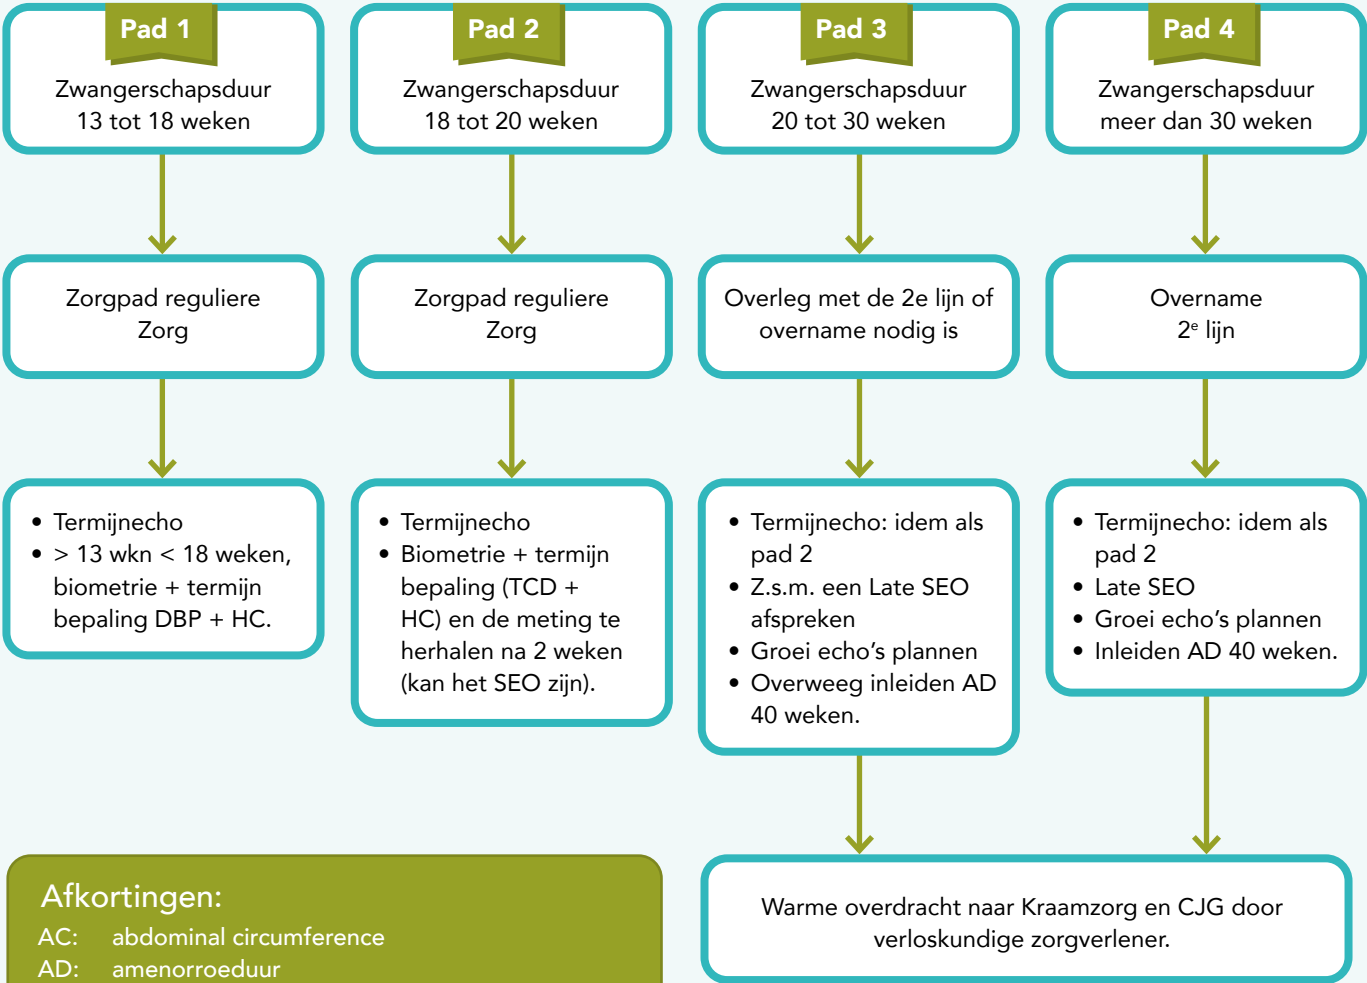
Pad 1

Zwangerschapsduur 13 tot 18 weken

Zorgpad reguliere Zorg

- Termijnecho
- > 13 wkn < 18 weken, biometrie + termijn bepaling DBP + HC.

Pad 2

Zwangerschapsduur 18 tot 20 weken

Zorgpad reguliere Zorg

- Termijnecho
- Biometrie + termijn bepaling (TCD + HC) en de meting te herhalen na 2 weken (kan het SEO zijn).

Pad 3

Zwangerschapsduur 20 tot 30 weken

Overleg met de 2e lijn of overname nodig is

- Termijnecho: idem als pad 2
- Z.s.m. een Late SEO afspreken
- Groei echo's plannen
- Overweeg inleiden AD 40 weken.

Pad 4

Zwangerschapsduur meer dan 30 weken

Overname $2^e$ lijn

- Termijnecho: idem als pad 2
- Late SEO
- Groei echo's plannen
- Inleiden AD 40 weken.

Warme overdracht naar Kraamzorg en CJG door verloskundige zorgverlener.

Afkortingen:
AC: abdominal circumference
AD: amenorroeduur